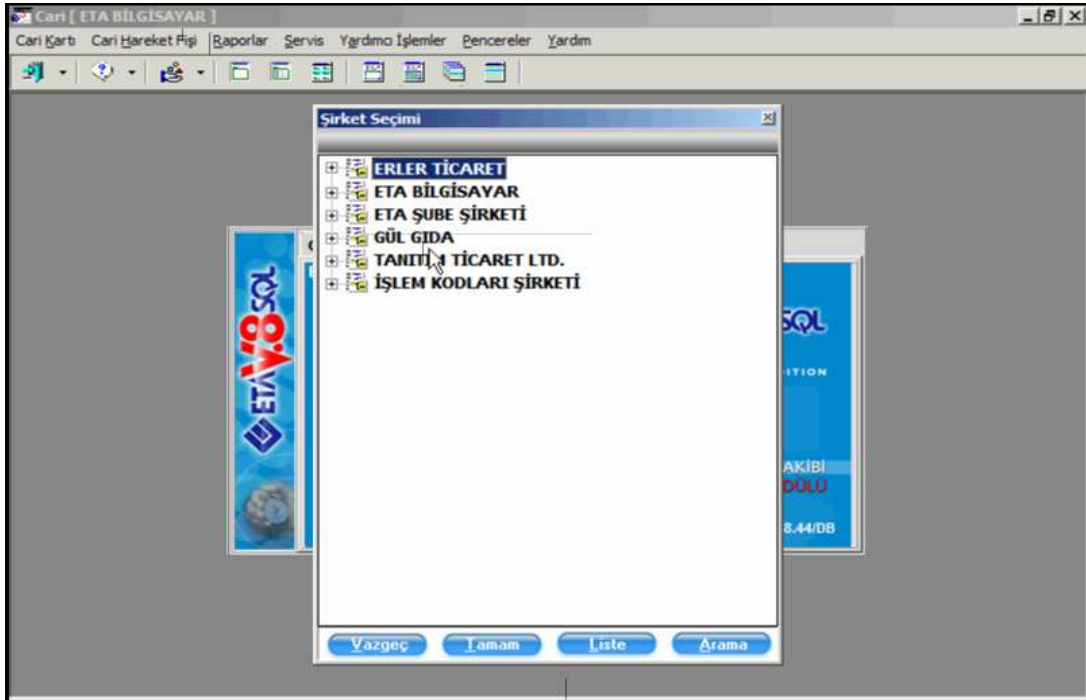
Cari [ ETA BİLGİSAYAR ]

Cari Kartı Cari Hareket Fişi Raporlar Servis Yardımcı İşlemler Pencereler Yardım

Şirket Seçimi

ERLER TİCARET
ETA BİLGİSAYAR
ETA ŞUBE ŞİRKETİ
GÜL GIDA
TANIT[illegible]I TİCARET LTD.
İŞLEM KODLARI ŞİRKETİ

ETA V.8 SQL

SQL
ITION
AKİBİ
DÜLÜ
8.44/DB

Vazgeç Tamam Liste Arama